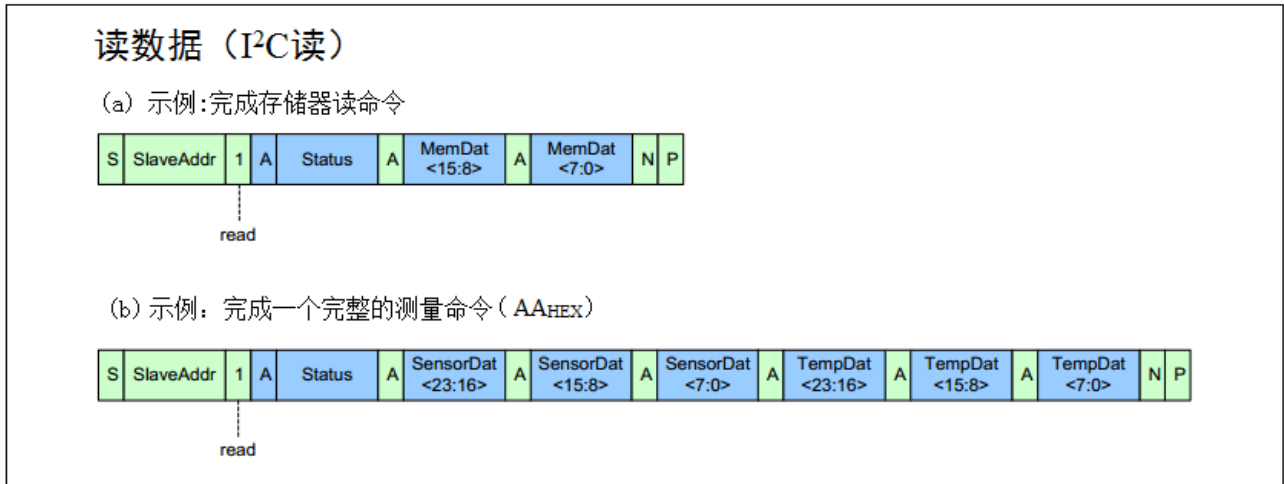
读数据（I$^2$C读）

（a）示例:完成存储器读命令

| S | SlaveAddr | 1 | A | Status | A | MemDat <15:8> | A | MemDat <7:0> | N | P |
|---|---|---|---|---|---|---|---|---|---|---|

read

（b）示例：完成一个完整的测量命令（AA$_{HEX}$）

| S | SlaveAddr | 1 | A | Status | A | SensorDat <23:16> | A | SensorDat <15:8> | A | SensorDat <7:0> | A | TempDat <23:16> | A | TempDat <15:8> | A | TempDat <7:0> | N | P |
|---|---|---|---|---|---|---|---|---|---|---|---|---|---|---|---|---|---|---|

read